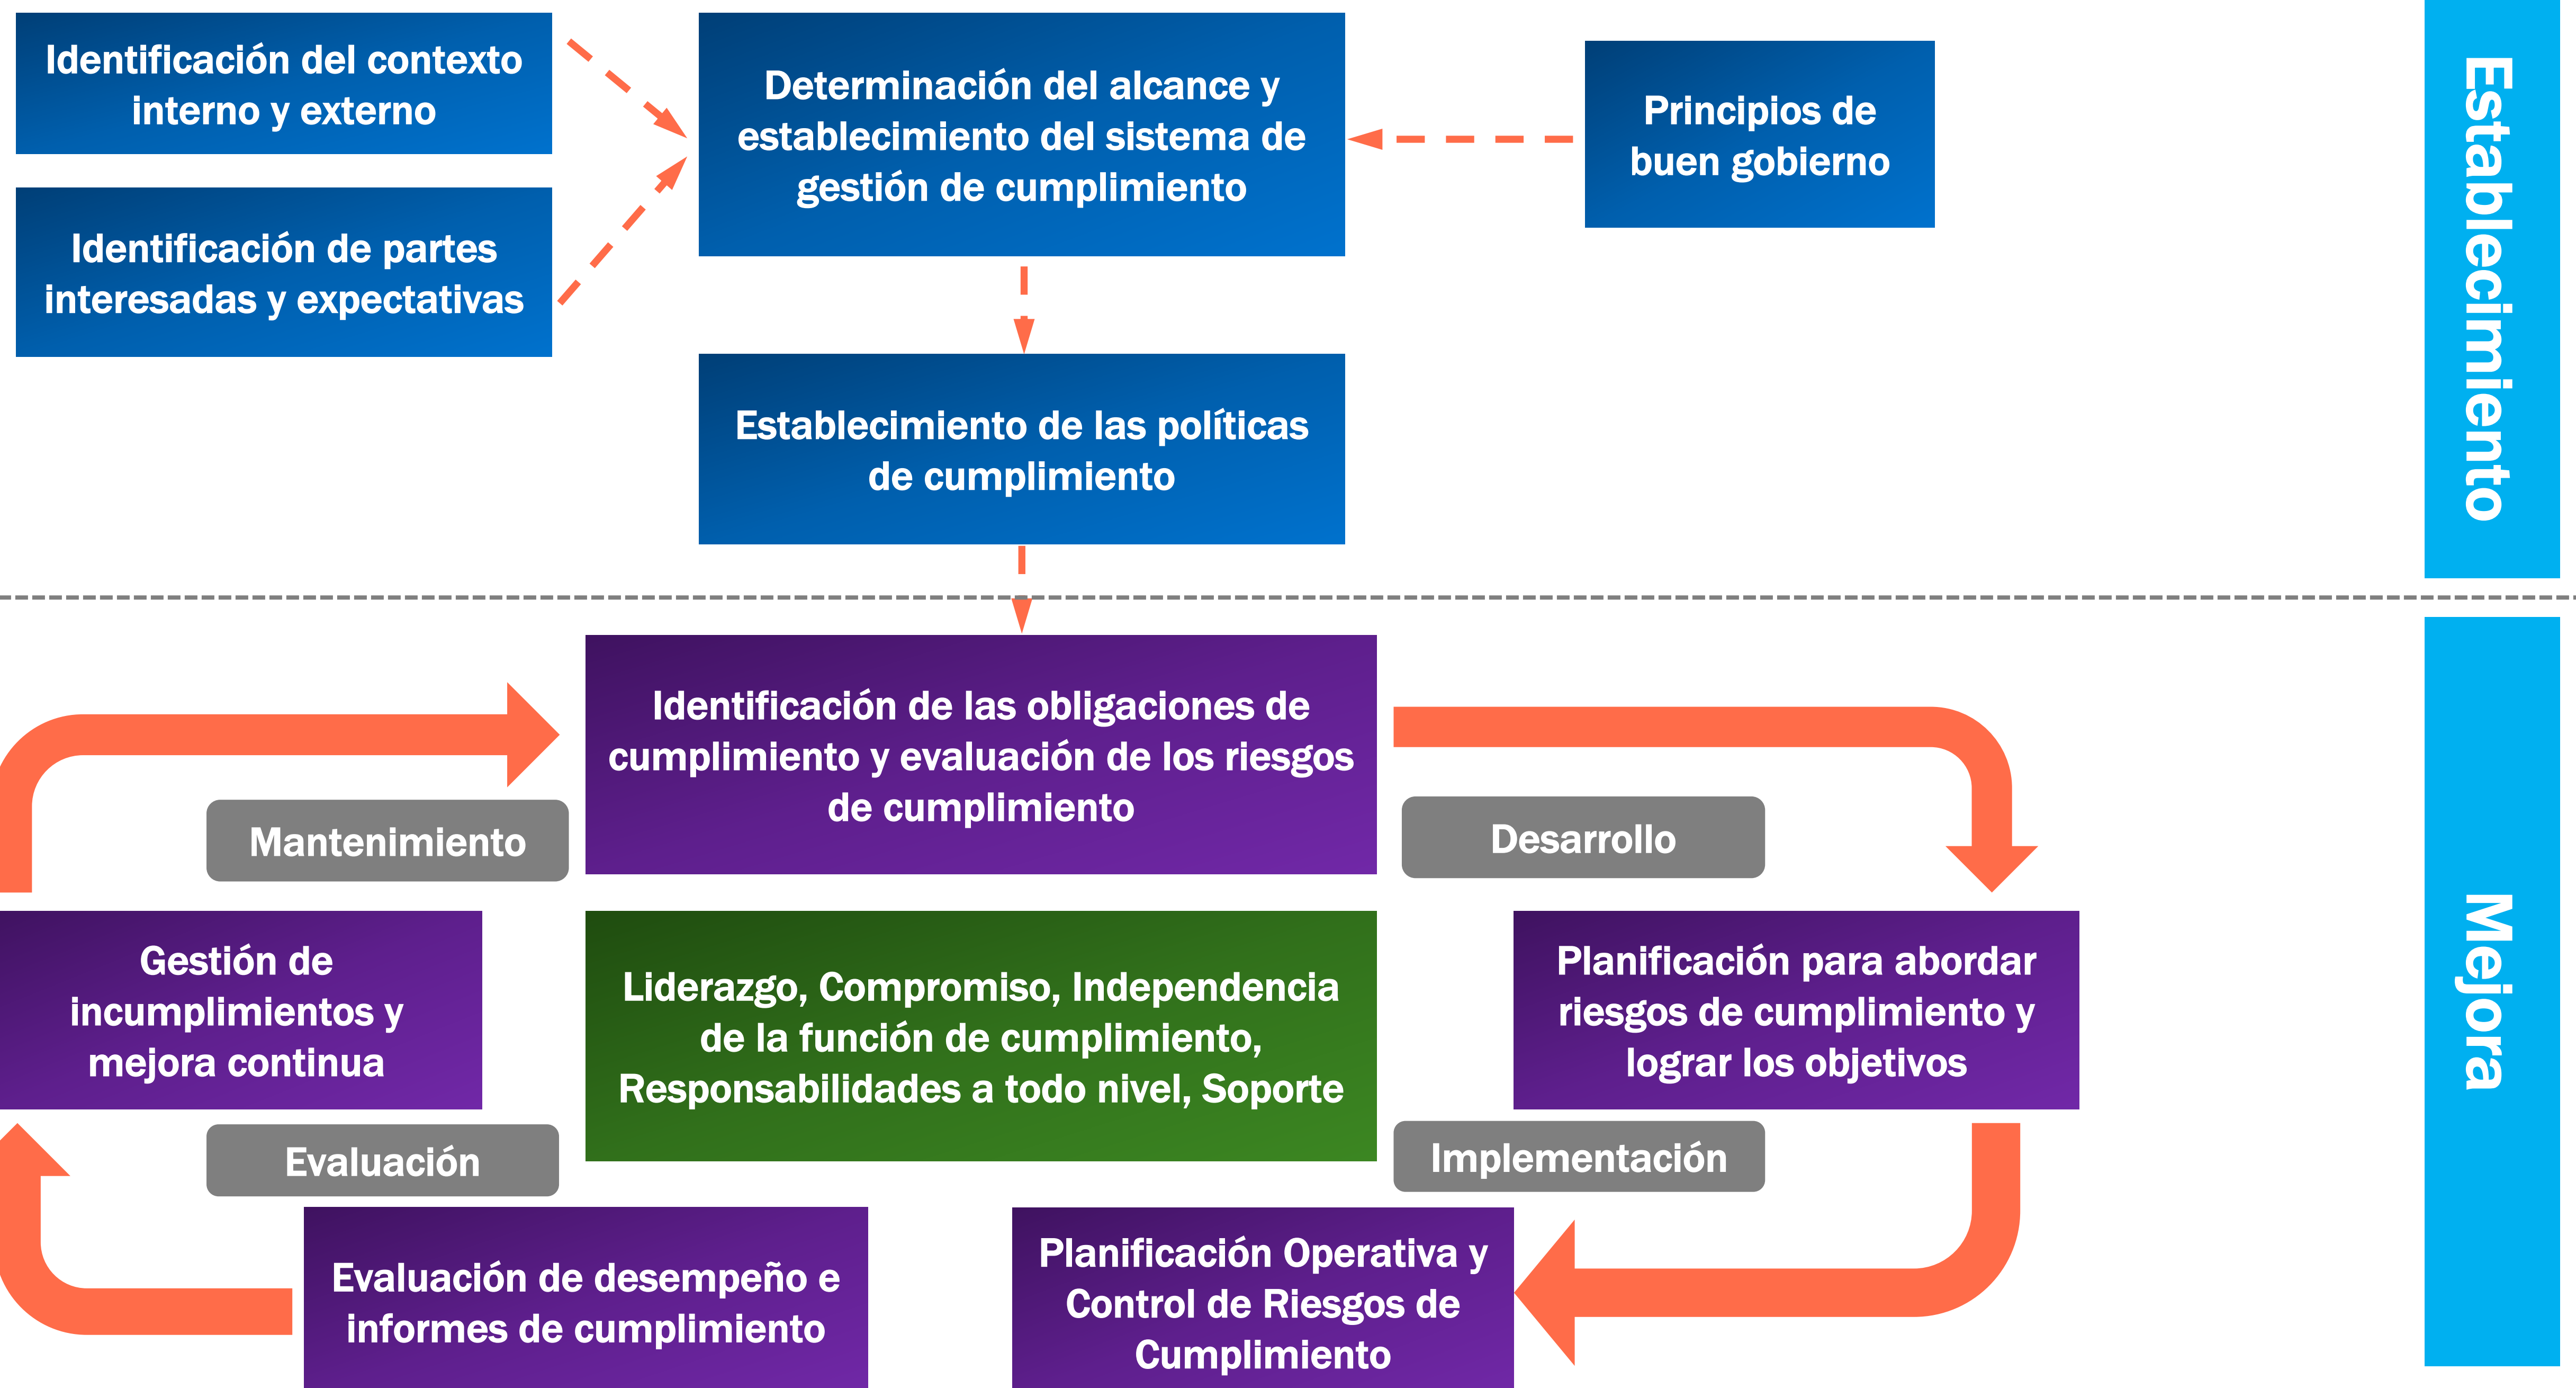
Identificación del contexto interno y externo

Identificación de partes interesadas y expectativas

Determinación del alcance y establecimiento del sistema de gestión de cumplimiento

Principios de buen gobierno

Establecimiento

Establecimiento de las políticas de cumplimiento

Identificación de las obligaciones de cumplimiento y evaluación de los riesgos de cumplimiento

Mantenimiento

Desarrollo

Gestión de incumplimientos y mejora continua

Liderazgo, Compromiso, Independencia de la función de cumplimiento, Responsabilidades a todo nivel, Soporte

Planificación para abordar riesgos de cumplimiento y lograr los objetivos

Mejora

Evaluación

Implementación

Evaluación de desempeño e informes de cumplimiento

Planificación Operativa y Control de Riesgos de Cumplimiento